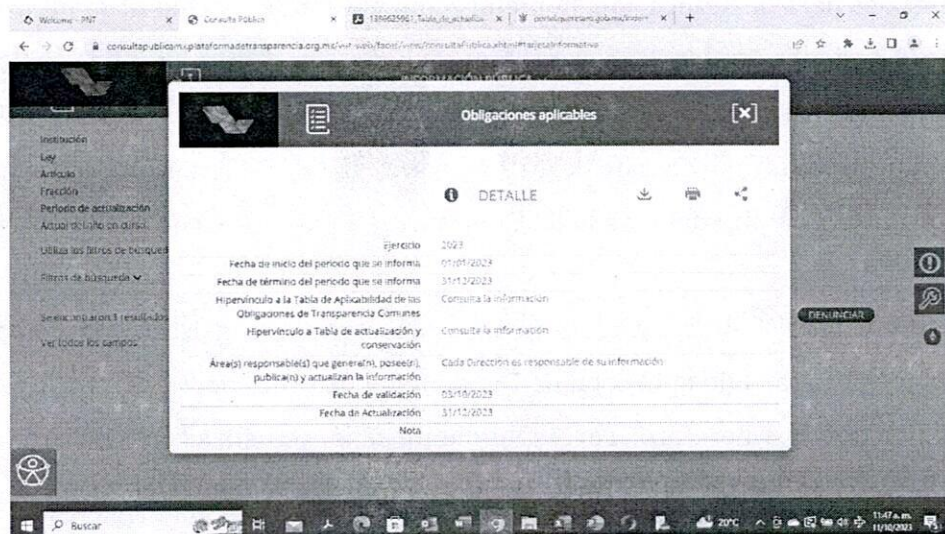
Welcome - PNT
Consulta Pública
1386625961_Tabla_de_actualiza
portal.queretaro.gob.mx/index

consultapublicamx.plataformadetransparencia.org.mx/vut-web/faces/view/consultaPublica.xhtml#tarjetaInformativa

INFORMACIÓN PÚBLICA

Institución
Ley
Artículo
Fracción
Periodo de actualización
Actual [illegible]

Utiliza los filtros de búsqued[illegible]

Filtros de búsqueda

Se encontraron 1 resultados

Ver todos los campos

Obligaciones aplicables

DETALLE

| | |
|---|---|
| Ejercicio | 2023 |
| Fecha de inicio del periodo que se informa | 01/01/2023 |
| Fecha de término del periodo que se informa | 31/12/2023 |
| Hipervínculo a la Tabla de Aplicabilidad de las Obligaciones de Transparencia Comunes | Consulta la información |
| Hipervínculo a Tabla de actualización y conservación | Consulte la información |
| Área(s) responsable(s) que genera(n), posee(n), publica(n) y actualizan la información | Cada Dirección es responsable de su información |
| Fecha de validación | 03/10/2023 |
| Fecha de Actualización | 31/12/2023 |
| Nota | |

DENUNCIAR

Buscar

20°C

11:47 a.m.
11/10/2023